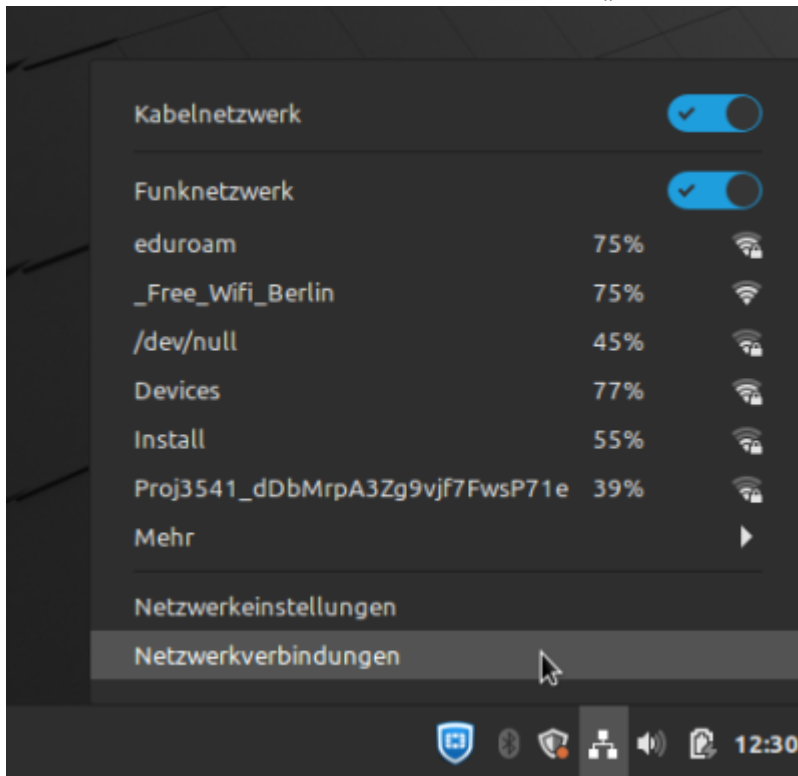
Kabelnetzwerk

Funknetzwerk

| | |
|---|---|
| eduroam | 75% |
| _Free_Wifi_Berlin | 75% |
| /dev/null | 45% |
| Devices | 77% |
| Install | 55% |
| Proj3541_dDbMrpA3Zg9vjf7FwsP71e | 39% |

Mehr

Netzwerkeinstellungen

Netzwerkverbindungen

12:30